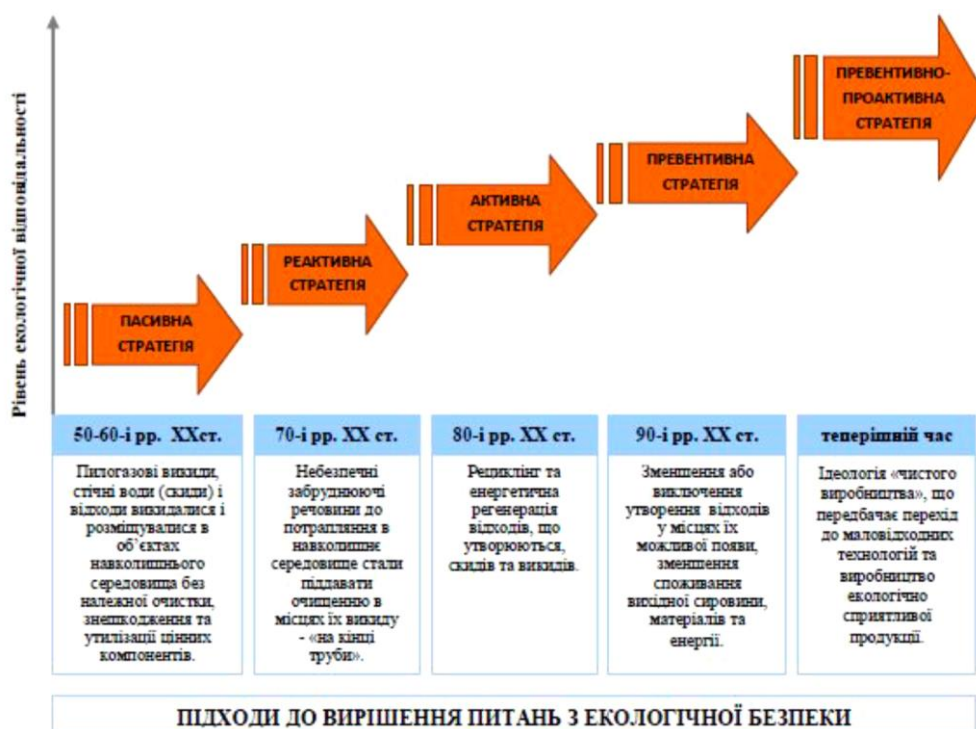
Рівень екологічної відповідальності

ПАСИВНА СТРАТЕГІЯ

РЕАКТИВНА СТРАТЕГІЯ

АКТИВНА СТРАТЕГІЯ

ПРЕВЕНТИВНА СТРАТЕГІЯ

ПРЕВЕНТИВНО-ПРОАКТИВНА СТРАТЕГІЯ

| 50-60-і рр. ХХст. | 70-і рр. ХХ ст. | 80-і рр. ХХ ст. | 90-і рр. ХХ ст. | теперішній час |
|---|---|---|---|---|
| Пилогазові викиди, стічні води (скиди) і відходи викидалися і розміщувалися в об'єктах навколишнього середовища без належної очистки, знешкодження та утилізації цінних компонентів. | Небезпечні забруднюючі речовини до потрапляння в навколишнє середовище стали піддавати очищенню в місцях їх викиду - «на кінці труби». | Рециклінг та енергетична регенерація відходів, що утворюються, скидів та викидів. | Зменшення або виключення утворення відходів у місцях їх можливої появи, зменшення споживання вихідної сировини, матеріалів та енергії. | Ідеологія «чистого виробництва», що передбачає перехід до маловідходних технологій та виробництво екологічно сприятливої продукції. |

ПІДХОДИ ДО ВИРІШЕННЯ ПИТАНЬ З ЕКОЛОГІЧНОЇ БЕЗПЕКИ